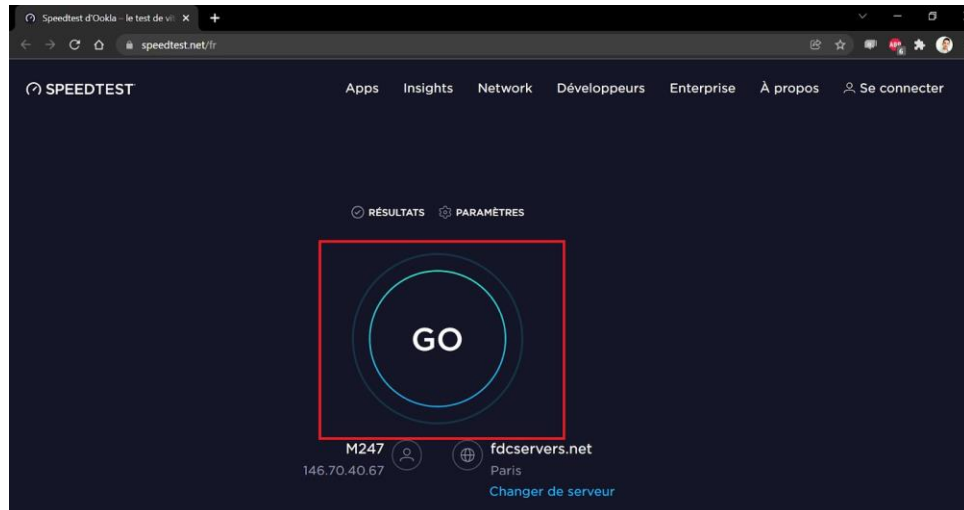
Speedtest d'Ookla – le test de vit
speedtest.net/fr

SPEEDTEST

Apps Insights Network Développeurs Enterprise À propos Se connecter

RÉSULTATS PARAMÈTRES

GO

M247
146.70.40.67

fdcservers.net
Paris
Changer de serveur